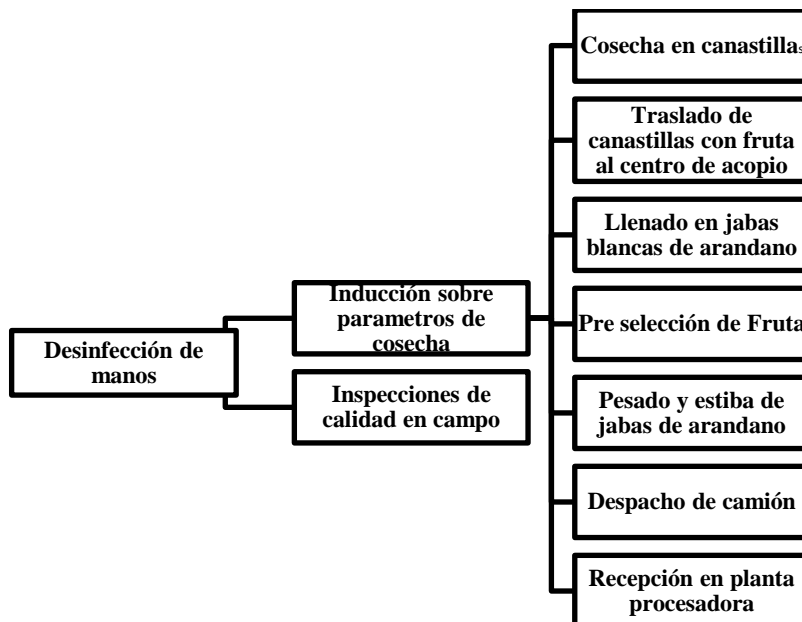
Desinfección de manos

Inducción sobre parametros de cosecha

Inspecciones de calidad en campo

Cosecha en canastillas

Traslado de canastillas con fruta al centro de acopio

Llenado en jabas blancas de arandano

Pre selección de Fruta

Pesado y estiba de jabas de arandano

Despacho de camión

Recepción en planta procesadora